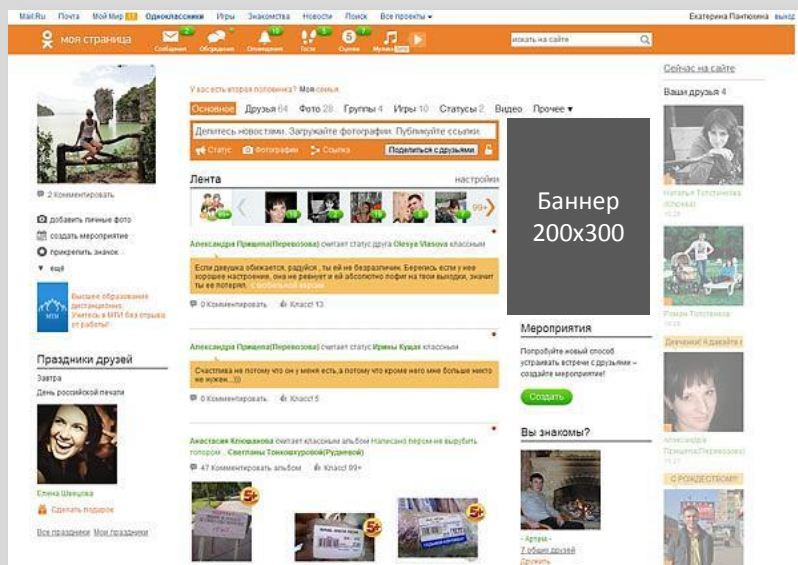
Mail.Ru Почта Мой Мир Одноклассники Игры Знакомства Новости Поиск Все проекты

Екатерина Пантюхина выход

моя страница

Сообщения Обсуждения Оповещения Гости Оценки Музыка

искать на сайте

Сейчас на сайте

Ваши друзья 4

У вас есть вторая половинка? Моя семья

Основное Друзья 64 Фото 28 Группы 4 Игры 10 Статусы 2 Видео Прочее

Делитесь новостями. Загружайте фотографии. Публикуйте ссылки

Статус Фотографии Ссылка Поделиться с друзьями

Баннер 200x300

2 Комментировать

добавить личные фото
создать мероприятие
прикрепить значок
ещё

Высшее образование дистанционно. Учитесь в МТИ без отрыва от работы!

Лента настройки

Александра Прищепа(Перевозова) считает статус друга Olesya Vlasova классным

Если девушка обижается, радуйся , ты ей не безразличен. Берегись если у нее хорошее настроение, она не ревнует и ей абсолютно пофиг на твои выходки, значит ты ее потерял.

0 Комментировать Класс 13

Мероприятия

Попробуйте новый способ устраивать встречи с друзьями – создайте мероприятие!

Создать

Праздники друзей

Завтра
День российской печати

Елена Швецова
Сделать подарок

Все праздники Мои праздники

Александра Прищепа(Перевозова) считает статус Ирины Кущак классным

Счастлива не потому что он у меня есть,а потому что кроме него мне больше никто не нужен...)))

0 Комментировать Класс 5

Вы знакомы?

Анастасия Клюшникова считает классным альбом Написано пером-не вырубить топором Светланы Тонкошкуровой(Рудневой)

47 Комментировать альбом Класс 99+

Артем
7 общих друзей
Дружить

Наталья Толстикова (Клюева)

Роман Толстиков

Девчонки! Я сдаюсь

Александра Прищепа(Перевозова)

С РОЖДЕСТВОМ!